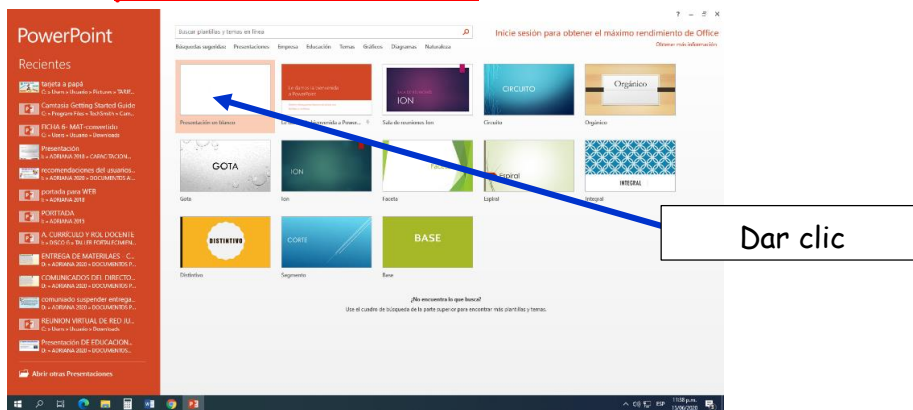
PowerPoint

Recientes

tarjeta a papá
C: » Users » Usuario » Pictures » TAREA...

Camtasia Getting Started Guide
C: » Program Files » TechSmith » Cam...

FICHA 6- MAT-convertido
C: » Users » Usuario » Downloads

Presentación
I: » ADRIANA 2018 » CAPACITACION...

recomendaciones del usuarios...
I: » ADRIANA 2020 » DOCUMENTOS A...

portada para WEB
I: » ADRIANA 2018

PORTADA
I: » ADRIANA 2013

A. CURRICULO Y ROL DOCENTE
I: » DISCO 6 » TALLER FORTALECIMIEN...

ENTREGA DE MATERIALES - C...
D: » ADRIANA 2020 » DOCUMENTOS P...

COMUNICADOS DEL DIRECTO...
D: » ADRIANA 2020 » DOCUMENTOS P...

comunicado suspender entrega...
D: » ADRIANA 2020 » DOCUMENTOS P...

REUNION VIRTUAL DE RED (U...
C: » Users » Usuario » Downloads

Presentación DE EDUCACION...
D: » ADRIANA 2020 » DOCUMENTOS...

Abrir otras Presentaciones

Buscar plantillas y temas en línea

Búsquedas sugeridas: Presentaciones Empresa Educación Temas Gráficos Diagramas Naturaleza

? – ☐ ×

Inicie sesión para obtener el máximo rendimiento de Office
Obtener más información

Presentación en blanco

Le damos la bienvenida a PowerPoint
Le damos la bienvenida a Power...

ION
Sala de reuniones Ion

CIRCUITO
Circuito

Orgánico
Orgánico

GOTA
Gota

ION
Ion

Faceta
Faceta

Espiral
Espiral

INTEGRAL
Integral

DISTINTIVO
Distintivo

CORTE
Segmento

BASE
Base

Dar clic

¿No encuentra lo que busca?
Use el cuadro de búsqueda de la parte superior para encontrar más plantillas y temas.

ESP 11:58 p.m. 15/06/2020